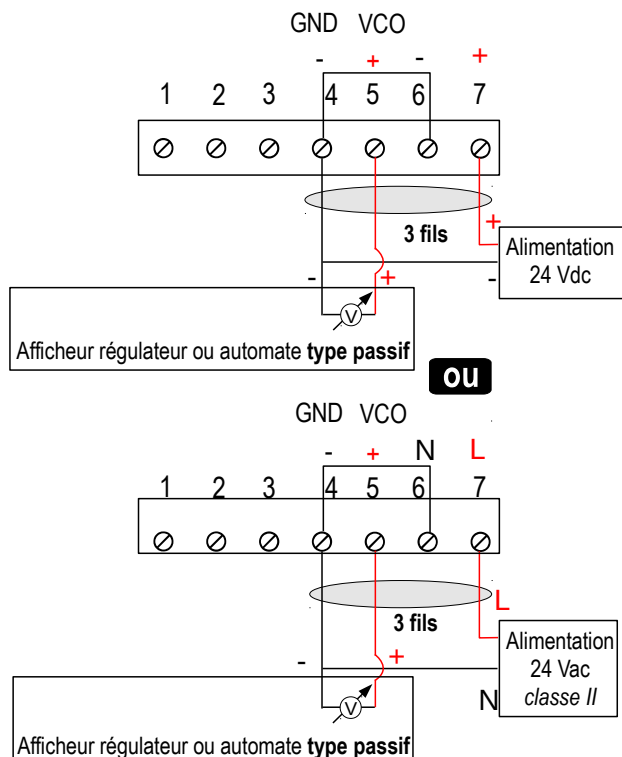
GND VCO

- + - +

1 2 3 4 5 6 7

3 fils

+

Alimentation 24 Vdc

- + -

V

Afficheur régulateur ou automate **type passif**

ou

GND VCO

- + N L

1 2 3 4 5 6 7

3 fils

L

Alimentation 24 Vac *classe II*

- +

N

V

Afficheur régulateur ou automate **type passif**